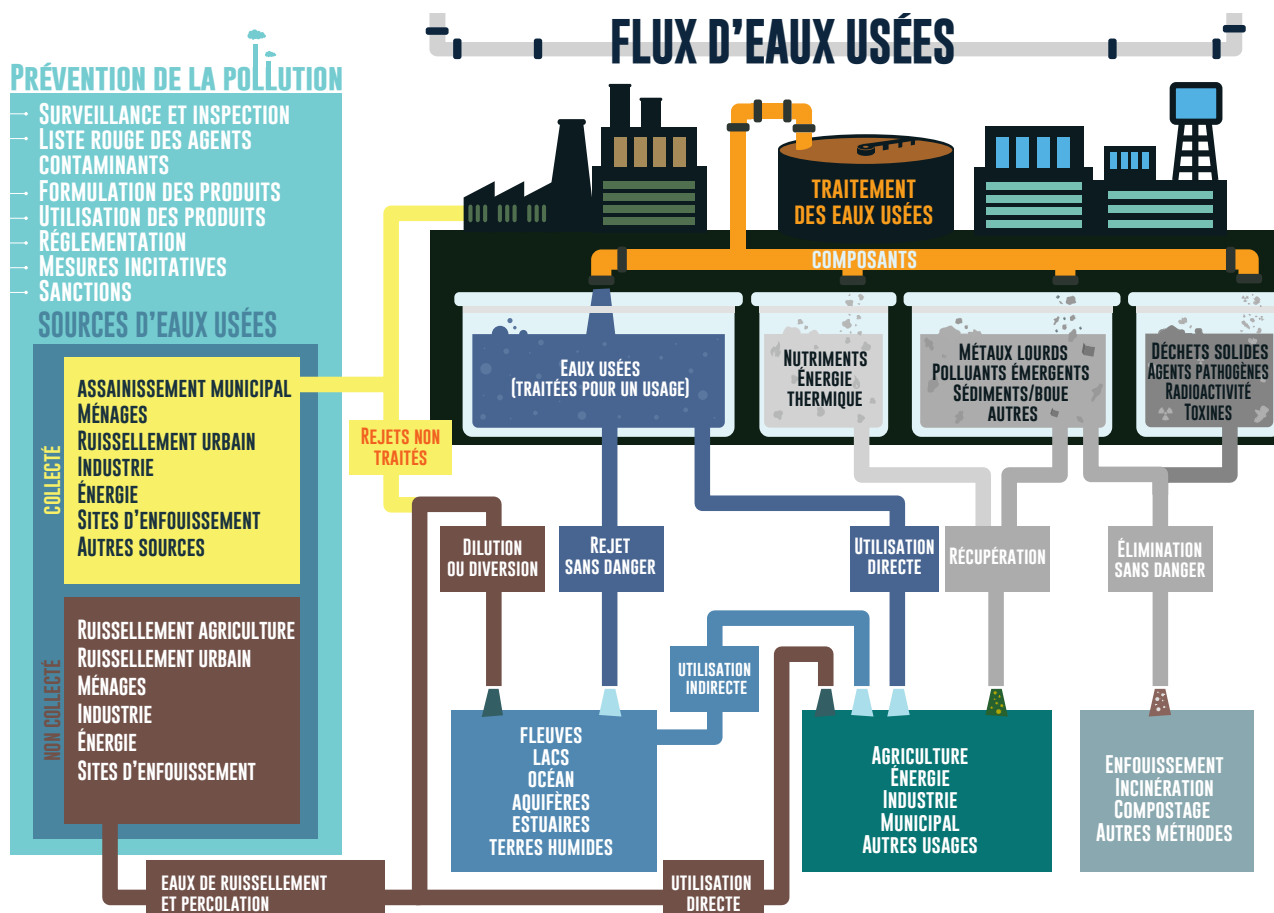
FLUX D'EAUX USÉES

PRÉVENTION DE LA POLLUTION
Surveillance et inspection
Liste rouge des agents contaminants
Formulation des produits
Utilisation des produits
Réglementation
Mesures incitatives
Sanctions

SOURCES D'EAUX USÉES

COLLECTÉ
Assainissement municipal
Ménages
Ruissellement urbain
Industrie
Énergie
Sites d'enfouissement
Autres sources

NON COLLECTÉ
Ruissellement agriculture
Ruissellement urbain
Ménages
Industrie
Énergie
Sites d'enfouissement

TRAITEMENT DES EAUX USÉES

COMPOSANTS

Eaux usées (traitées pour un usage)

Nutriments
Énergie thermique

Métaux lourds
Polluants émergents
Sédiments/boue
Autres

Déchets solides
Agents pathogènes
Radioactivité
Toxines

Rejets non traités

Dilution ou diversion

Rejet sans danger

Utilisation directe

Récupération

Élimination sans danger

Utilisation indirecte

Fleuves
Lacs
Océan
Aquifères
Estuaires
Terres humides

Agriculture
Énergie
Industrie
Municipal
Autres usages

Enfouissement
Incinération
Compostage
Autres méthodes

Eaux de ruissellement et percolation

Utilisation directe